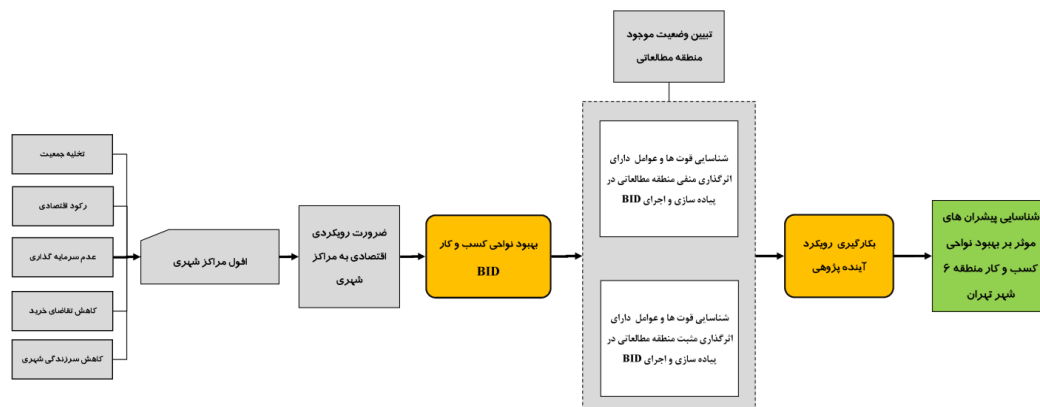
تخلیه جمعیت

رکود اقتصادی

عدم سرمایه گذاری

کاهش تقاضای خرید

کاهش سرزندگی شهری

افول مراکز شهری

ضرورت رویکردی اقتصادی به مراکز شهری

بهبود نواحی کسب و کار BID

تبیین وضعیت موجود منطقه مطالعاتی

شناسایی قوت ها و عوامل دارای اثرگذاری منفی منطقه مطالعاتی در پیاده سازی و اجرای BID

شناسایی قوت ها و عوامل دارای اثرگذاری مثبت منطقه مطالعاتی در پیاده سازی و اجرای BID

بکارگیری رویکرد آینده پژوهی

شناسایی پیشران های موثر بر بهبود نواحی کسب و کار منطقه ۶ شهر تهران